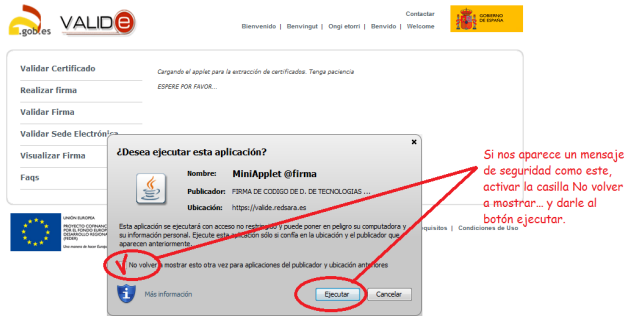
.gob.es VALIDe

Contactar

Bienvenido | Benvingut | Ongi etorri | Benvido | Welcome

GOBIERNO DE ESPAÑA

Validar Certificado

Realizar firma

Validar Firma

Validar Sede Electrónica

Visualizar Firma

Faqs

Cargando el applet para la extracción de certificados. Tenga paciencia

ESPERE POR FAVOR...

UNIÓN EUROPEA
PROYECTO COFINANC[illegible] POR EL FONDO EUROP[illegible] DESARROLLO REGIONA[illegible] (FEDER)
Una manera de hacer Europa

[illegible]equisitos | Condiciones de Uso

¿Desea ejecutar esta aplicación?

Nombre: MiniApplet @firma

Publicador: FIRMA DE CODIGO DE D. DE TECNOLOGIAS ...

Ubicación: https://valide.redsara.es

Esta aplicación se ejecutará con acceso no restringido y puede poner en peligro su computadora y su información personal. Ejecute esta aplicación sólo si confía en la ubicación y el publicador que aparecen anteriormente.

No volver a mostrar esto otra vez para aplicaciones del publicador y ubicación anteriores

Más información

Ejecutar

Cancelar

Si nos aparece un mensaje de seguridad como este, activar la casilla No volver a mostrar... y darle al botón ejecutar.